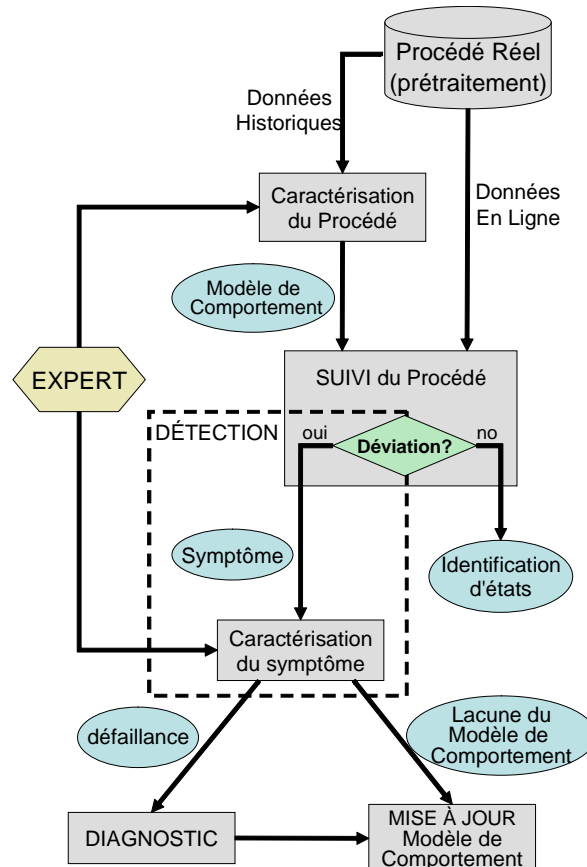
Procédé Réel (prétraitement)

Données Historiques

Données En Ligne

Caractérisation du Procédé

Modèle de Comportement

EXPERT

SUIVI du Procédé

DÉTECTION

oui

Déviation?

no

Symptôme

Identification d'états

Caractérisation du symptôme

défaillance

Lacune du Modèle de Comportement

DIAGNOSTIC

MISE À JOUR Modèle de Comportement